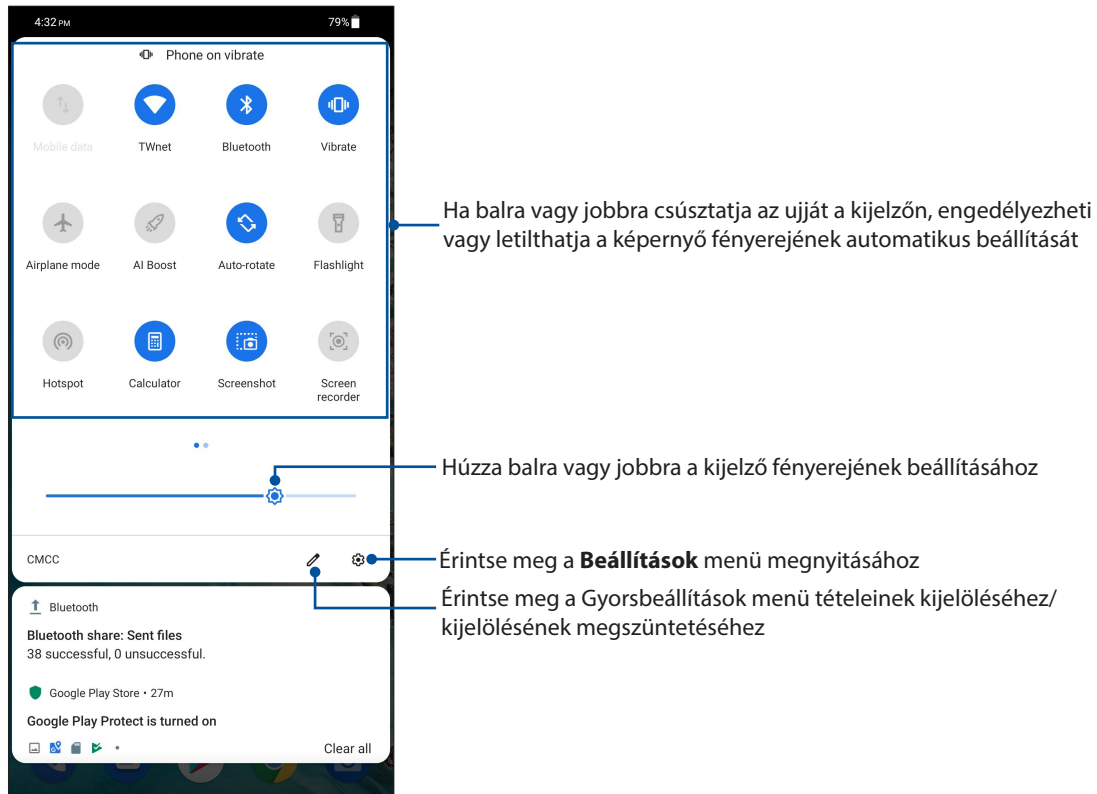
4:32 PM

79%

Phone on vibrate

Mobile data

TWnet

Bluetooth

Vibrate

Airplane mode

AI Boost

Auto-rotate

Flashlight

Hotspot

Calculator

Screenshot

Screen recorder

CMCC

Bluetooth

Bluetooth share: Sent files

38 successful, 0 unsuccessful.

Google Play Store • 27m

Google Play Protect is turned on

Clear all

Ha balra vagy jobbra csúsztatja az ujját a kijelzőn, engedélyezheti vagy letilthatja a képernyő fényerejének automatikus beállítását

Húzza balra vagy jobbra a kijelző fényerejének beállításához

Érintse meg a **Beállítások** menü megnyitásához

Érintse meg a Gyorsbeállítások menü tételeinek kijelöléséhez/kijelölésének megszüntetéséhez